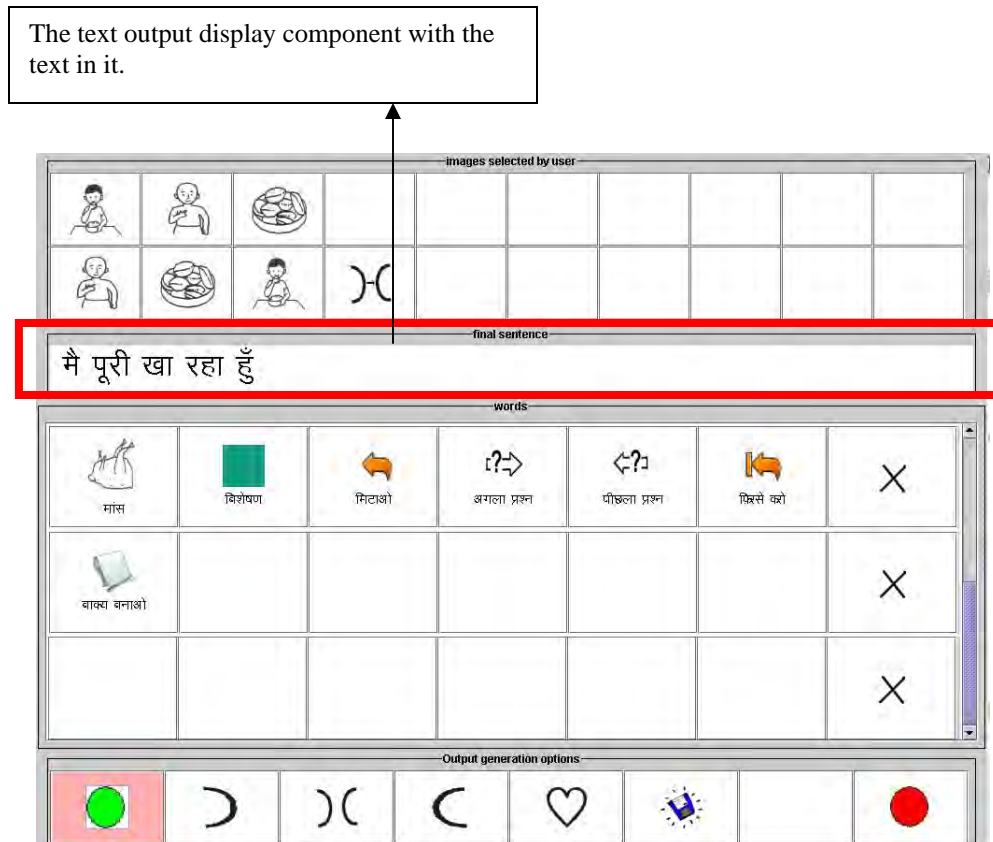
The text output display component with the text in it.

images selected by user

final sentence

मै पूरी खा रहा हुँ

words

मांस

विशेषण

मिटाओ

अगला प्रश्न

पीछला प्रश्न

फ़िरसे करो

वाक्य बनाओ

Output generation options